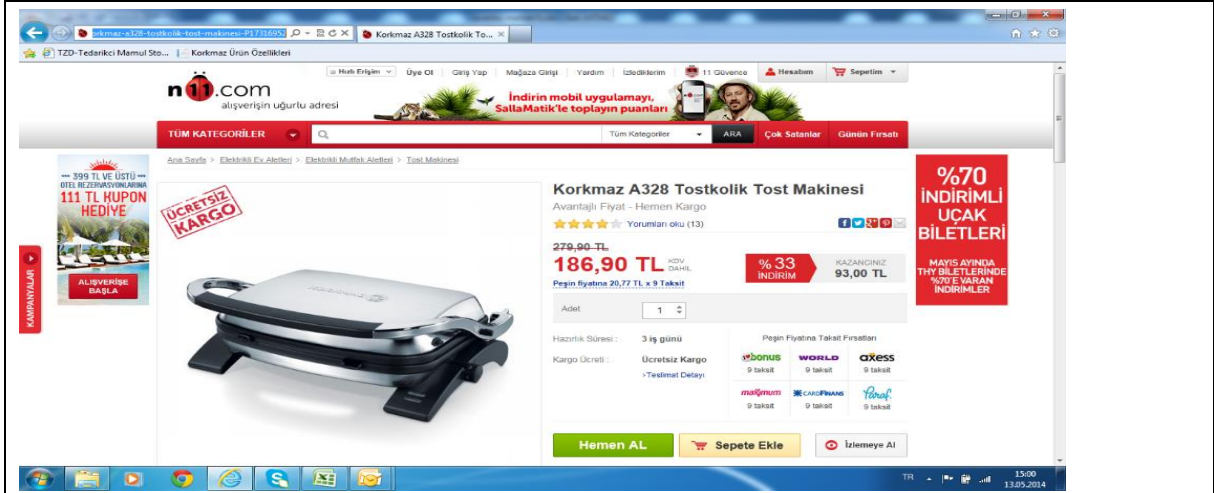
orkmaz-a328-tostkolik-tost-makinesi-P1731695 Korkmaz A328 Tostkolik To... ×

TZD-Tedarikci Mamul Sto... Korkmaz Ürün Özellikleri

Hızlı Erişim Üye Ol Giriş Yap Mağaza Girişi Yardım İzlediklerim 11 Güvence Hesabım Sepetim

n11.com alışverişin uğurlu adresi

İndirin mobil uygulamayı, SallaMatik'le toplayın puanları

TÜM KATEGORİLER Tüm Kategoriler ARA Çok Satanlar Günün Fırsatı

Ana Sayfa > Elektrikli Ev Aletleri > Elektrikli Mutfak Aletleri > Tost Makinesi

399 TL VE ÜSTÜ OTEL REZERVASYONLARINA 111 TL KUPON HEDİYE

ALIŞVERİŞE BAŞLA

KAMPANYALAR

ÜCRETSİZ KARGO

Korkmaz A328 Tostkolik Tost Makinesi

Avantajlı Fiyat - Hemen Kargo

Yorumları oku (13)

279,90 TL

186,90 TL KDV DAHİL

%33 İNDİRİM

KAZANCINIZ 93,00 TL

Peşin fiyatına 20,77 TL x 9 Taksit

Adet 1

Hazırlık Süresi : 3 iş günü

Kargo Ücreti : Ücretsiz Kargo

>Teslimat Detayı

Peşin Fiyatına Taksit Fırsatları

bonus 9 taksit

WORLD 9 taksit

axess 9 taksit

maximum 9 taksit

CARDFINANS 9 taksit

Paraf 9 taksit

Hemen AL

Sepete Ekle

İzlemeye Al

%70 İNDİRİMLİ UÇAK BİLETLERİ

MAYIS AYINDA THY BİLETLERİNDE %70'E VARAN İNDİRİMLER

TR 15:00 13.05.2014